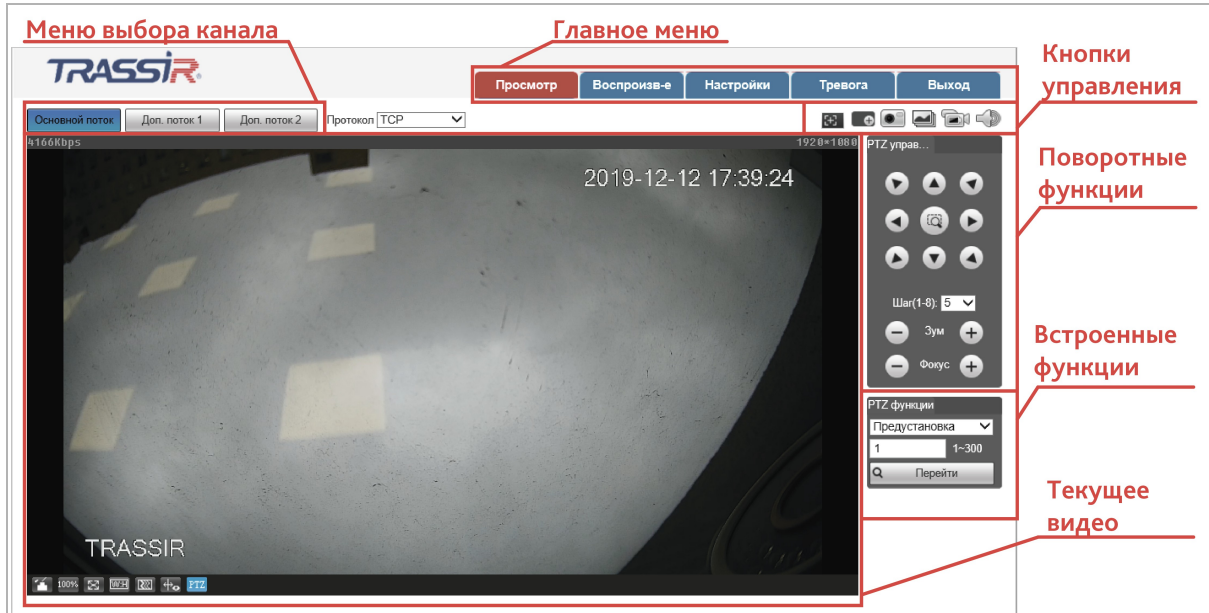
Меню выбора канала

Главное меню

Кнопки управления

TRASSIR

Просмотр | Воспроизв-е | Настройки | Тревога | Выход

Основной поток | Доп. поток 1 | Доп. поток 2 | Протокол TCP

4166Kbps

1920*1080

2019-12-12 17:39:24

TRASSIR

100% PTZ

PTZ управ...

Поворотные функции

Шаг(1-8): 5

Зум

Фокус

Встроенные функции

PTZ функции

Предустановка

1 1~300

Перейти

Текущее видео